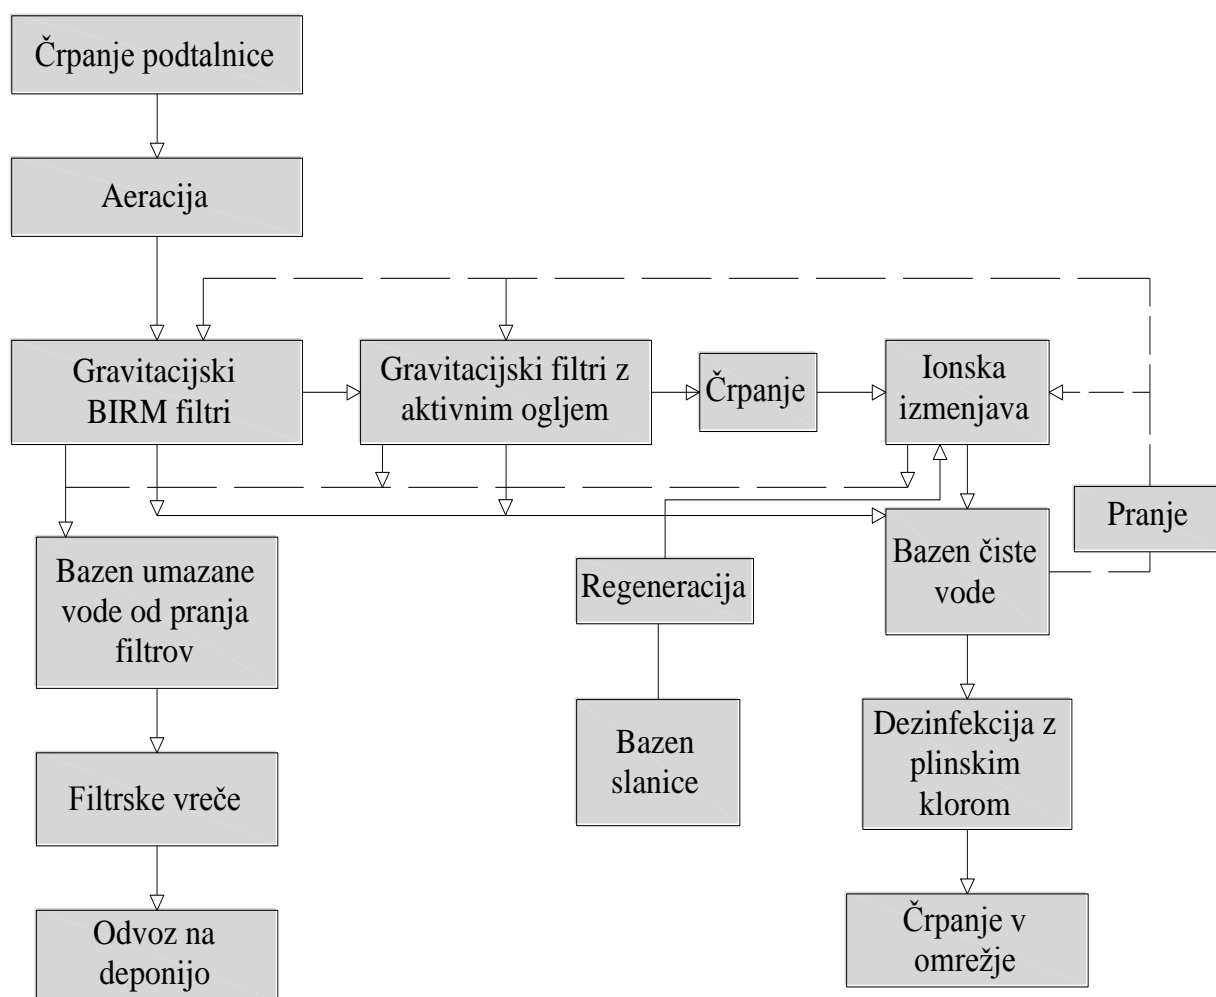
Črpanje podtalnice

Aeracija

Gravitacijski BIRM filtri

Gravitacijski filtri z aktivnim ogljem

Črpanje

Ionska izmenjava

Pranje

Bazen umazane vode od pranja filtrov

Regeneracija

Bazen čiste vode

Bazen slanice

Dezinfekcija z plinskim klorom

Filtrske vreče

Odvoz na deponijo

Črpanje v omrežje